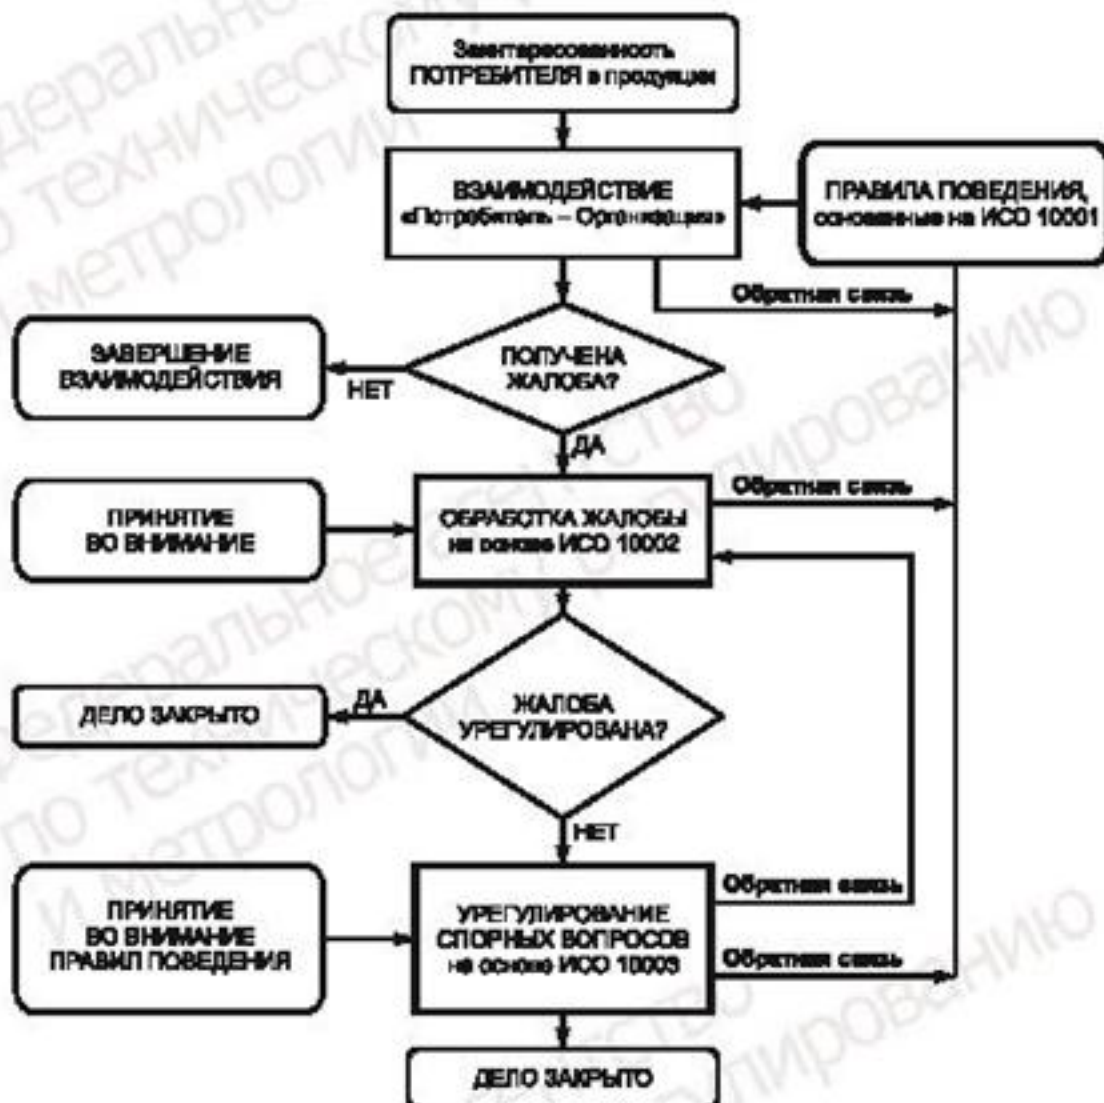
Заинтересованность ПОТРЕБИТЕЛЯ в продукции

ВЗАИМОДЕЙСТВИЕ «Потребитель – Организация»

ПРАВИЛА ПОВЕДЕНИЯ, основанные на ИСО 10001

Обратная связь

ЗАВЕРШЕНИЕ ВЗАИМОДЕЙСТВИЯ

НЕТ

ПОЛУЧЕНА ЖАЛОБА?

ДА

Обратная связь

ПРИНЯТИЕ ВО ВНИМАНИЕ

ОБРАБОТКА ЖАЛОБЫ на основе ИСО 10002

ДЕЛО ЗАКРЫТО

ДА

ЖАЛОБА УРЕГУЛИРОВАНА?

НЕТ

Обратная связь

ПРИНЯТИЕ ВО ВНИМАНИЕ ПРАВИЛ ПОВЕДЕНИЯ

УРЕГУЛИРОВАНИЕ СПОРНЫХ ВОПРОСОВ на основе ИСО 10003

Обратная связь

ДЕЛО ЗАКРЫТО

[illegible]деральное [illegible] по техническому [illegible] и метрологии

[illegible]деральное агентство по техническому регулированию и метрологии